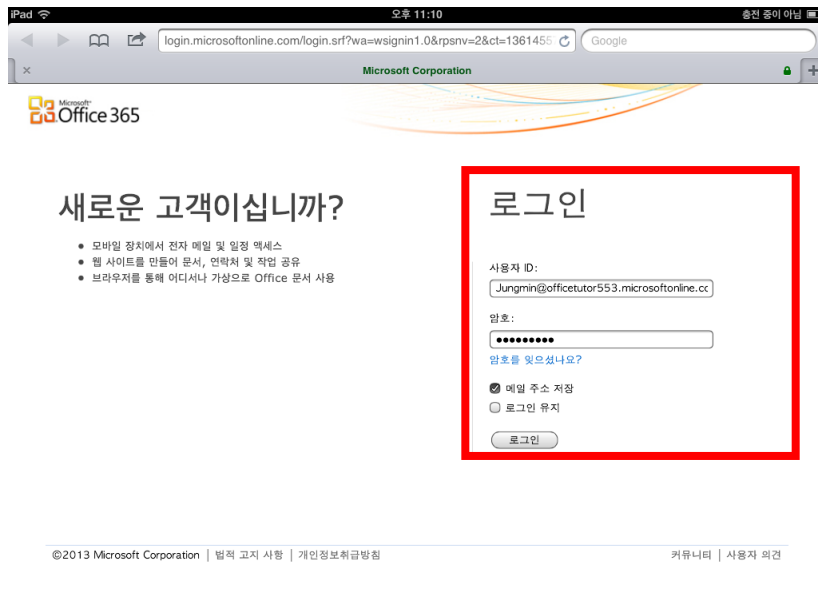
iPad
오후 11:10
충전 중이 아님

login.microsoftonline.com/login.srf?wa=wsignin1.0&rpsnv=2&ct=1361455
Google

Microsoft Corporation

Microsoft Office 365

새로운 고객이십니까?

- 모바일 장치에서 전자 메일 및 일정 액세스
- 웹 사이트를 만들어 문서, 연락처 및 작업 공유
- 브라우저를 통해 어디서나 가상으로 Office 문서 사용

로그인

사용자 ID:
Jungmin@officetutor553.microsoftonline.cc

암호:
•••••••••

암호를 잊으셨나요?

메일 주소 저장
로그인 유지

로그인

©2013 Microsoft Corporation | 법적 고지 사항 | 개인정보취급방침

커뮤니티 | 사용자 의견